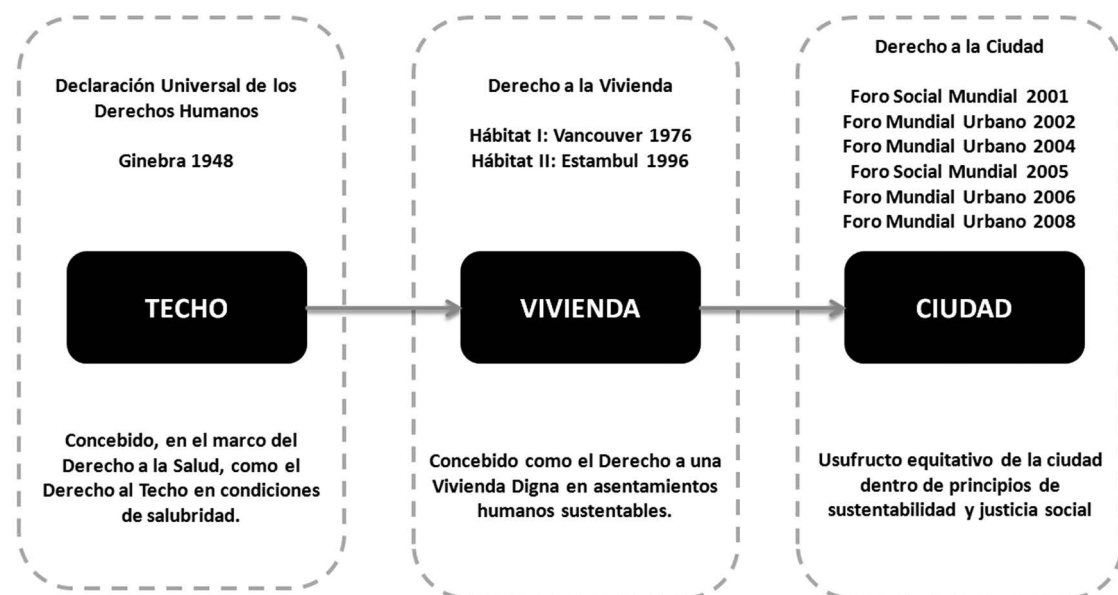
Declaración Universal de los Derechos Humanos

Ginebra 1948

TECHO

Concebido, en el marco del Derecho a la Salud, como el Derecho al Techo en condiciones de salubridad.

Derecho a la Vivienda

Hábitat I: Vancouver 1976
Hábitat II: Estambul 1996

VIVIENDA

Concebido como el Derecho a una Vivienda Digna en asentamientos humanos sustentables.

Derecho a la Ciudad

Foro Social Mundial 2001
Foro Mundial Urbano 2002
Foro Mundial Urbano 2004
Foro Social Mundial 2005
Foro Mundial Urbano 2006
Foro Mundial Urbano 2008

CIUDAD

Usufructo equitativo de la ciudad dentro de principios de sustentabilidad y justicia social